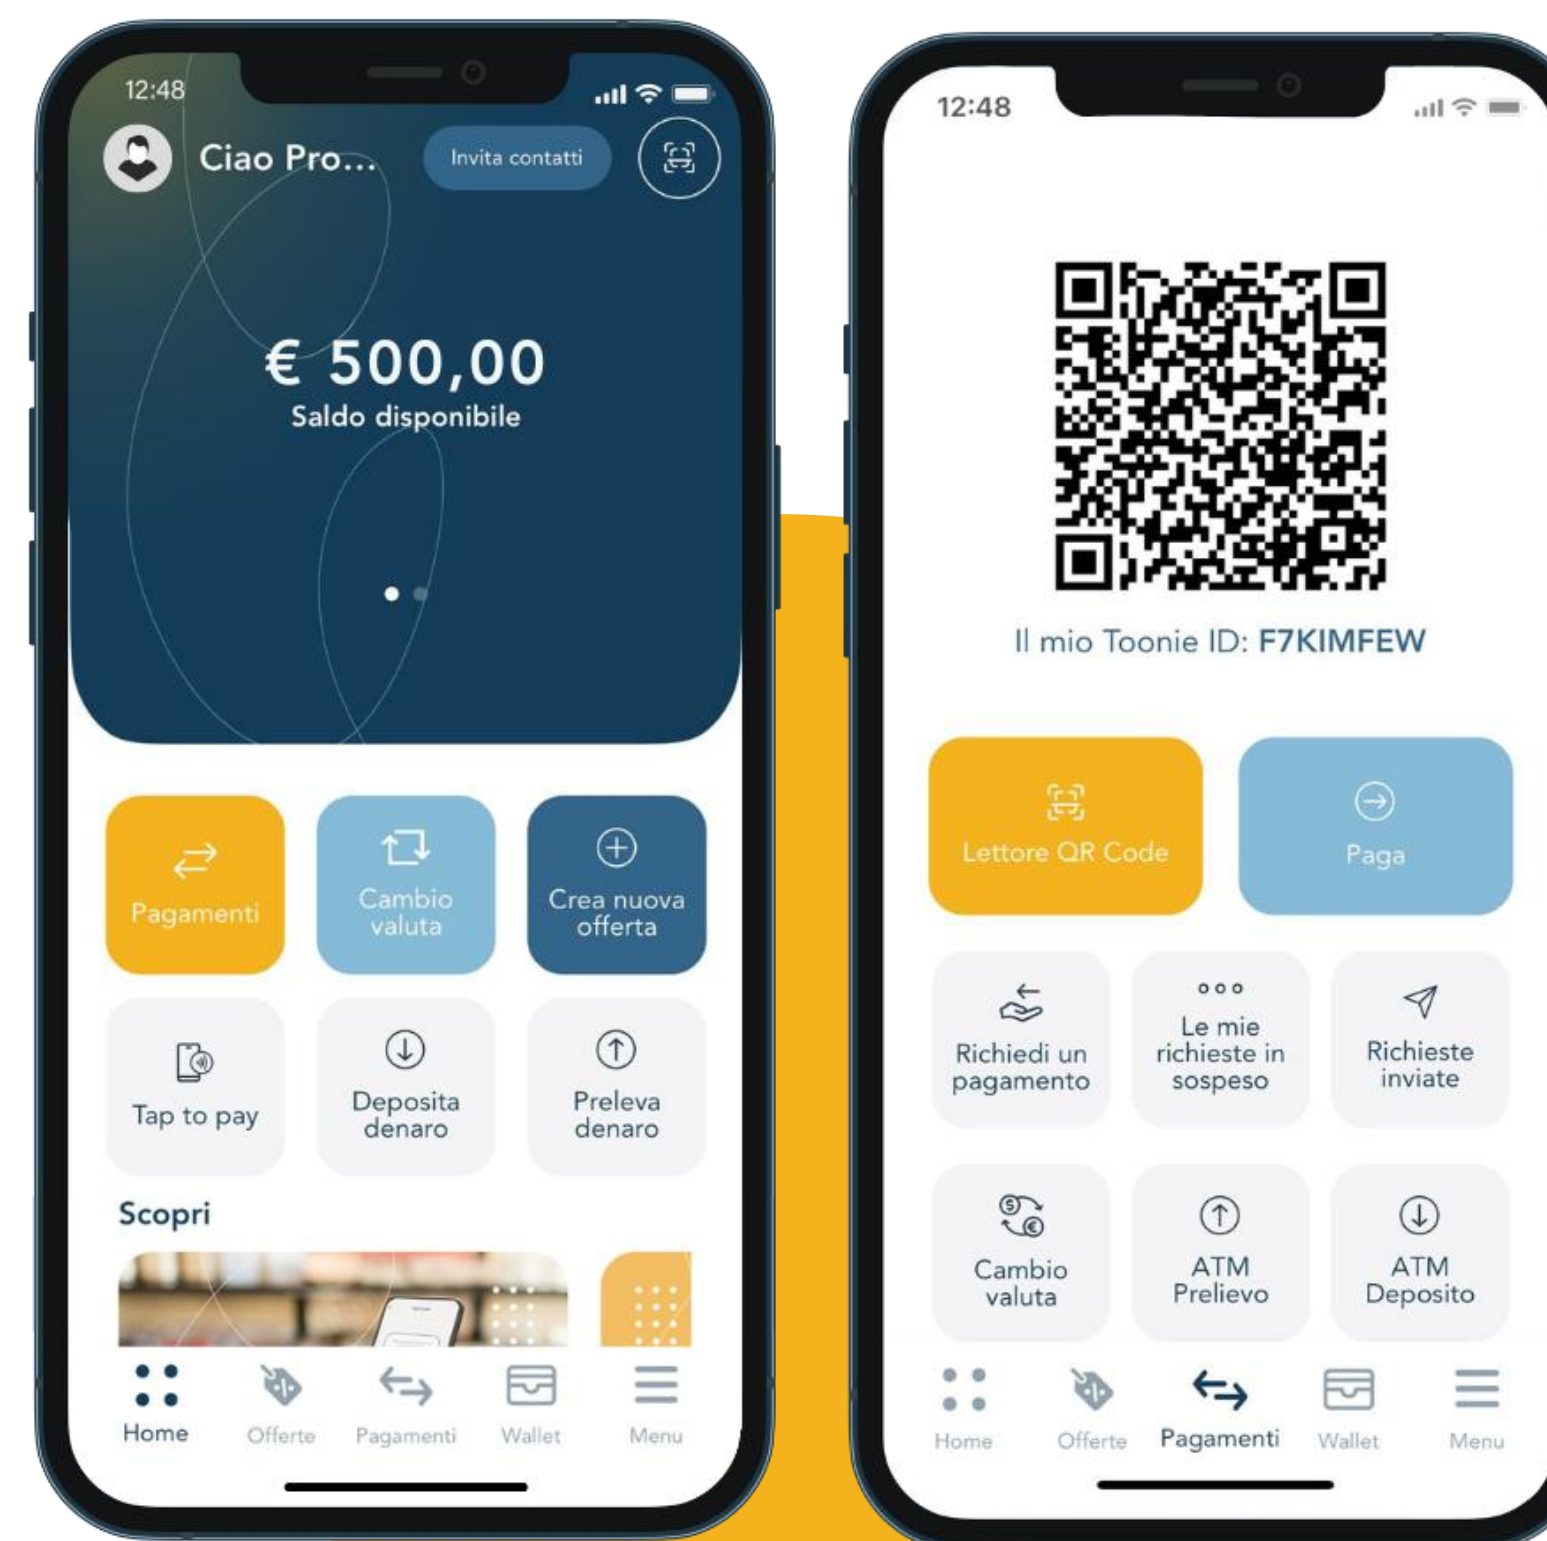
12:48

Ciao Pro...

Invita contatti

€ 500,00
Saldo disponibile

Pagamenti

Cambio valuta

Crea nuova offerta

Tap to pay

Deposita denaro

Preleva denaro

Scopri

Home Offerte Pagamenti Wallet Menu

12:48

Il mio Toonie ID: F7KIMFEW

Lettore QR Code

Paga

Richiedi un pagamento

Le mie richieste in sospeso

Richieste inviate

Cambio valuta

ATM Prelievo

ATM Deposito

Home Offerte Pagamenti Wallet Menu